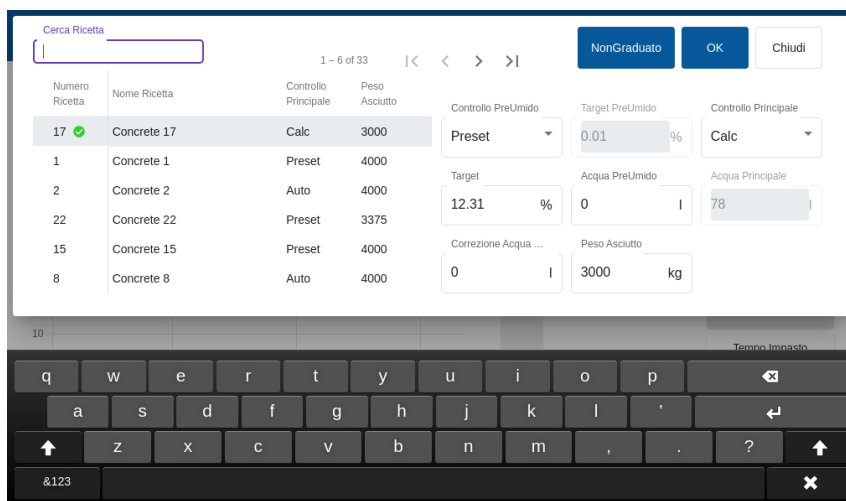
Cerca Ricetta

1 – 6 of 33

NonGraduato OK Chiudi

| Numero Ricetta | Nome Ricetta | Controllo Principale | Peso Asciutto |
|---|---|---|---|
| 17 | Concrete 17 | Calc | 3000 |
| 1 | Concrete 1 | Preset | 4000 |
| 2 | Concrete 2 | Auto | 4000 |
| 22 | Concrete 22 | Preset | 3375 |
| 15 | Concrete 15 | Preset | 4000 |
| 8 | Concrete 8 | Auto | 4000 |

Controllo PreUmido
Preset

Target PreUmido
0.01 %

Controllo Principale
Calc

Target
12.31 %

Acqua PreUmido
0 l

Acqua Principale
78 l

Correzione Acqua ...
0 l

Peso Asciutto
3000 kg

10

Tempo Impasto

q w e r t y u i o p
a s d f g h j k l '
z x c v b n m , . ?
&123